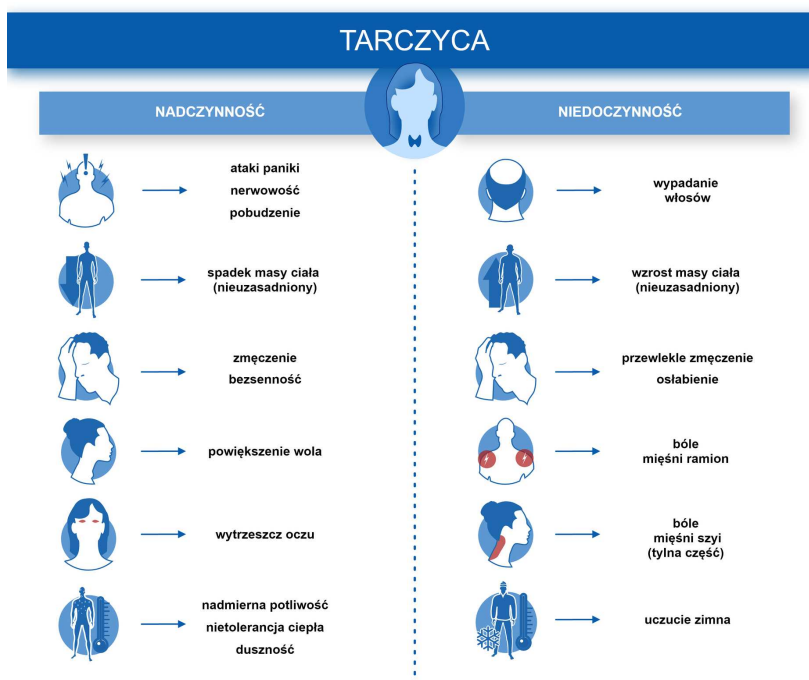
TARCZYCA

NADCZYNNOŚĆ

ataki paniki
nerwowość
pobudzenie

spadek masy ciała
(nieuzasadniony)

zmęczenie
bezsenność

powiększenie wola

wytrzeszcz oczu

nadmierna potliwość
nietolerancja ciepła
duszność

NIEDOCZYNNOŚĆ

wypadanie
włosów

wzrost masy ciała
(nieuzasadniony)

przewlekle zmęczenie
osłabienie

bóle
mięśni ramion

bóle
mięśni szyi
(tylna część)

uczucie zimna